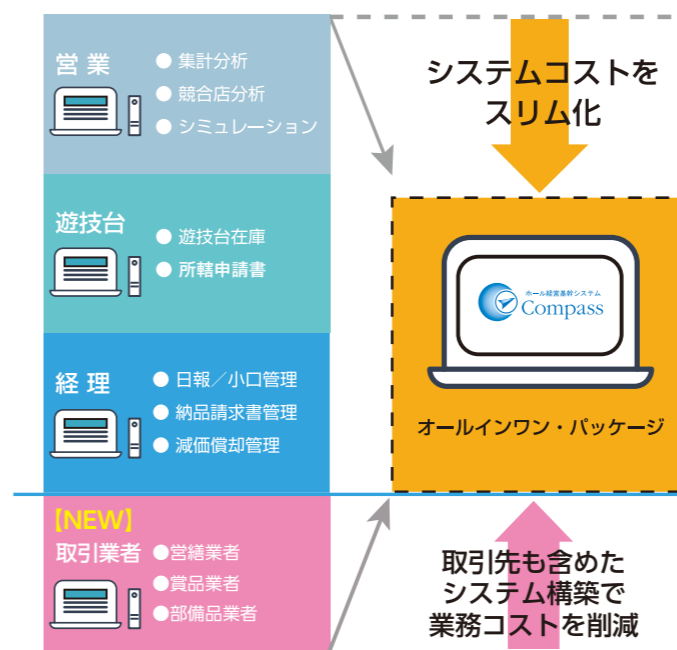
営 業
● 集計分析
● 競合店分析
● シミュレーション

遊技台
● 遊技台在庫
● 所轄申請書

経 理
● 日報／小口管理
● 納品請求書管理
● 減価償却管理

【NEW】
取引業者
●営繕業者
●賞品業者
●部備品業者

システムコストを
スリム化

ホール経営基幹システム
Compass

オールインワン・パッケージ

取引先も含めた
システム構築で
業務コストを削減